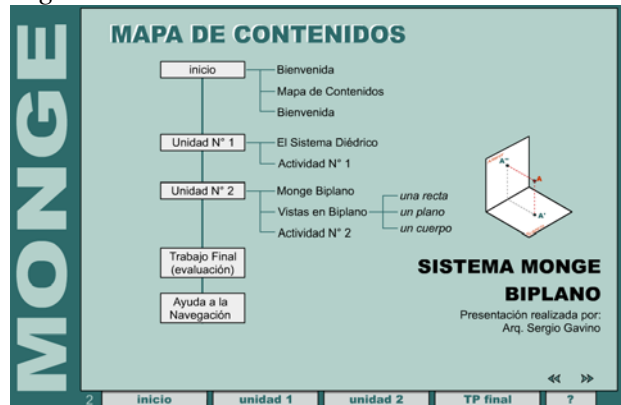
MONGE

MAPA DE CONTENIDOS

inicio
Bienvenida
Mapa de Contenidos
Bienvenida

Unidad N° 1
El Sistema Diédrico
Actividad N° 1

Unidad N° 2
Monge Biplano
Vistas en Biplano
una recta
un plano
un cuerpo
Actividad N° 2

Trabajo Final (evaluación)

Ayuda a la Navegación

A''
A
A'

SISTEMA MONGE BIPLANO

Presentación realizada por:
Arq. Sergio Gavino

«
»

2
inicio
unidad 1
unidad 2
TP final
?